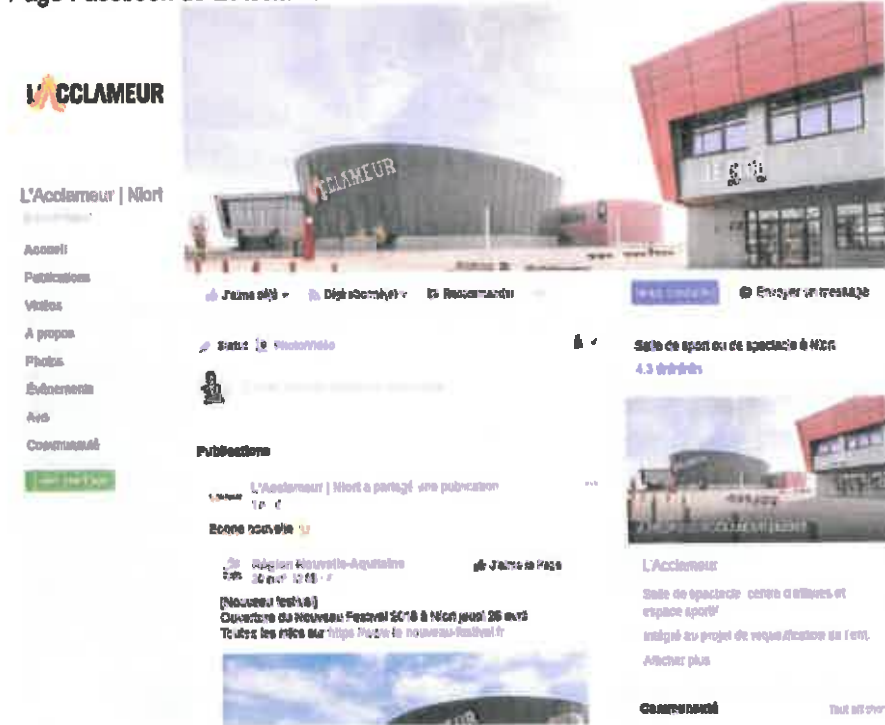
Page Facebook de L'Acclameur

L'ACCLAMEUR

L'ACCLAMEUR

L'Acclameur | Niort
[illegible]

Accueil
Publications
Vidéos
À propos
Photos
Évènements
Avis
Communauté

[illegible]

J'aime déjà
Déjà abonné(e)
Recommander
...

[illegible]
Envoyer un message

Statut
Photo/Vidéo

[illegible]

Salle de sport ou de spectacle à Niort
4,3 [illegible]

Publications

L'Acclameur | Niort a partagé une publication
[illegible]

Bonne nouvelle

Région Nouvelle-Aquitaine
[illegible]
J'aime la Page

[Nouveau festival]
Ouverture du Nouveau Festival 2018 à Niort jeudi 26 avril
Toutes les infos sur https://www.le-nouveau-festival.fr

L'Acclameur
Salle de spectacle, centre d'affaires et espace sportif
Intégré au projet de requalification de l'ent.
Afficher plus

Communauté
Tout afficher